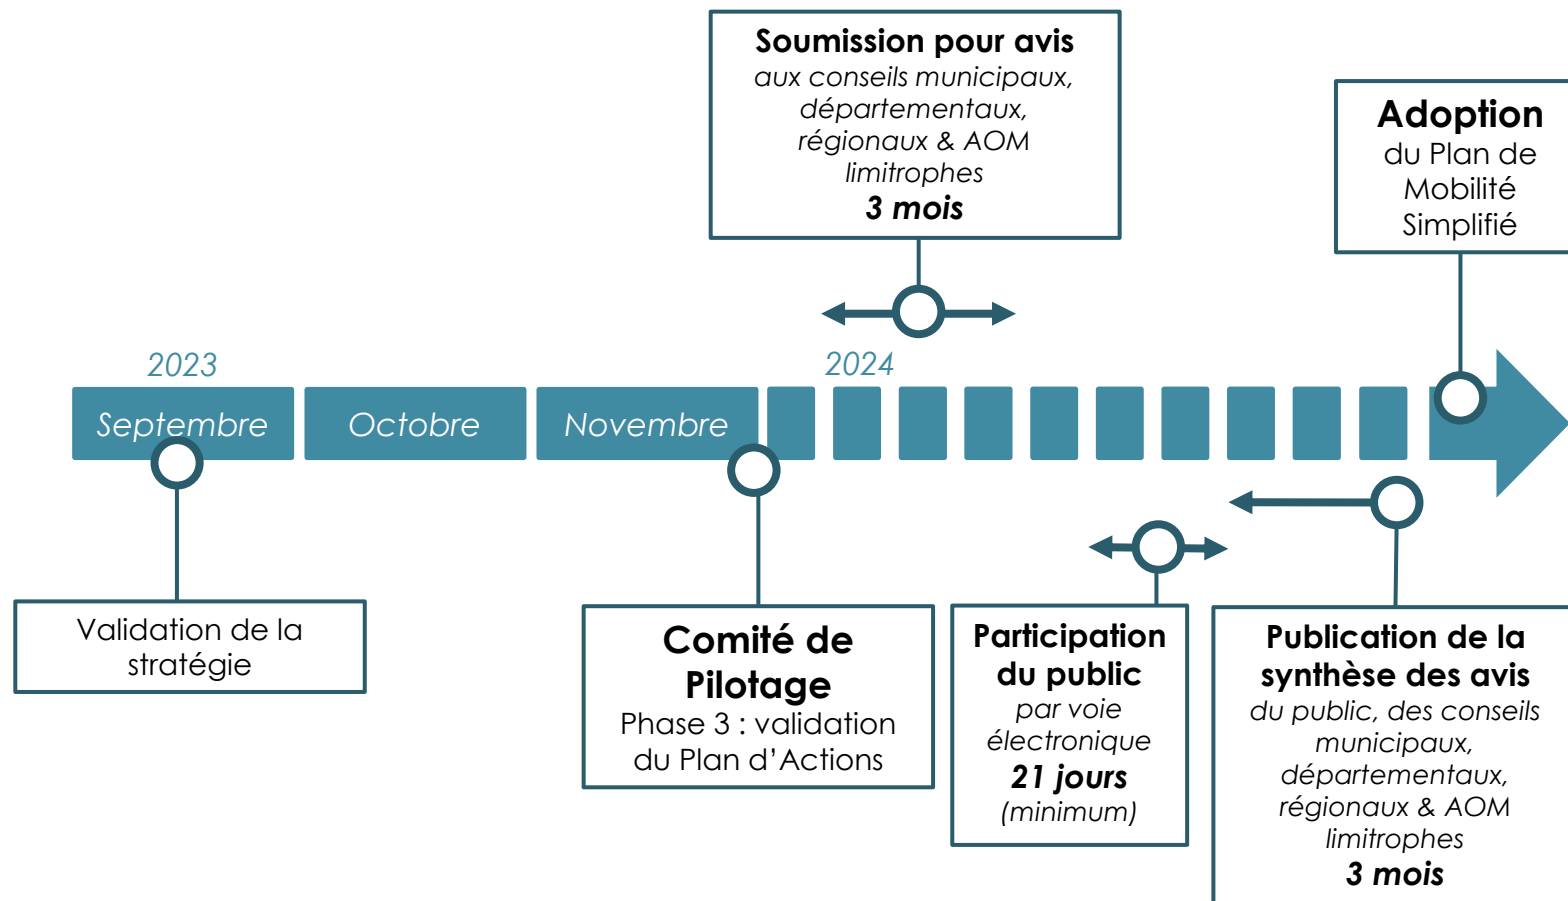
Soumission pour avis
aux conseils municipaux, départementaux, régionaux & AOM limitrophes
3 mois

Adoption
du Plan de Mobilité Simplifié

2023

2024

Septembre

Octobre

Novembre

Validation de la stratégie

Comité de Pilotage
Phase 3 : validation du Plan d'Actions

Participation du public
par voie électronique
21 jours
(minimum)

Publication de la synthèse des avis
du public, des conseils municipaux, départementaux, régionaux & AOM limitrophes
3 mois